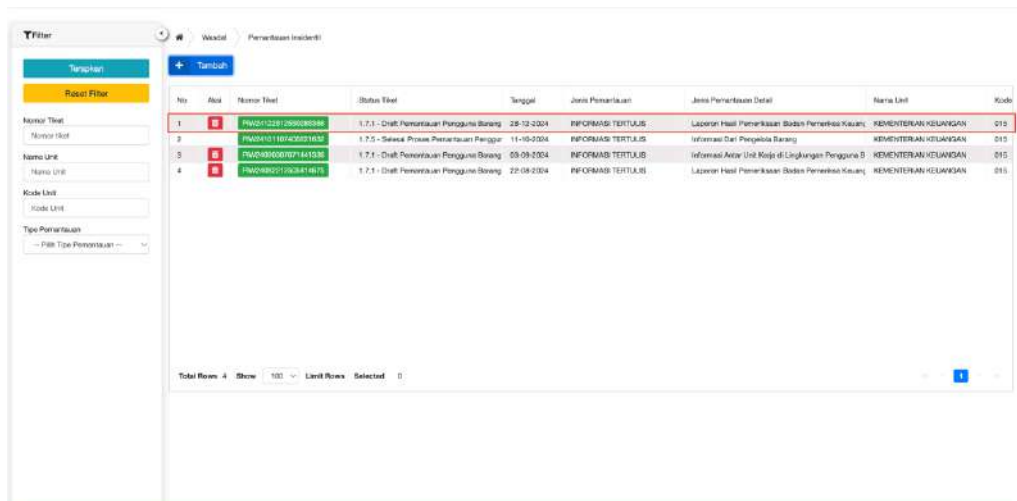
Filter

Terapkan

Reset Filter

Nomor Tiket

Nomor tiket

Nama Unit

Nama Unit

Kode Unit

Kode Unit

Tipe Pemantauan

-- Pilih Tipe Pemantauan --

Wasdal

Pemantauan Insidentil

+ Tambah

| No | Aksi | Nomor Tiket | Status Tiket | Tanggal | Jenis Pemantauan | Jenis Pemantauan Detail | Nama Unit | Kode |
|---|---|---|---|---|---|---|---|---|
| 1 | | PM2412281256080566 | 1.7.1 - Draft Pemantauan Pengguna Barang | 28-12-2024 | INFORMASI TERTULIS | Laporan Hasil Pemeriksaan Badan Pemeriksa Keuang | KEMENTERIAN KEUANGAN | 015 |
| 2 | | PM2410110740021632 | 1.7.5 - Selesai Proses Pemantauan Pengguna | 11-10-2024 | INFORMASI TERTULIS | Informasi Dari Pengelola Barang | KEMENTERIAN KEUANGAN | 015 |
| 3 | | PM2409030707141036 | 1.7.1 - Draft Pemantauan Pengguna Barang | 03-09-2024 | INFORMASI TERTULIS | Informasi Antar Unit Kerja di Lingkungan Pengguna B | KEMENTERIAN KEUANGAN | 015 |
| 4 | | PM2408221350414675 | 1.7.1 - Draft Pemantauan Pengguna Barang | 22-08-2024 | INFORMASI TERTULIS | Laporan Hasil Pemeriksaan Badan Pemeriksa Keuang | KEMENTERIAN KEUANGAN | 015 |

Total Rows 4 Show 100 Limit Rows Selected 0

1